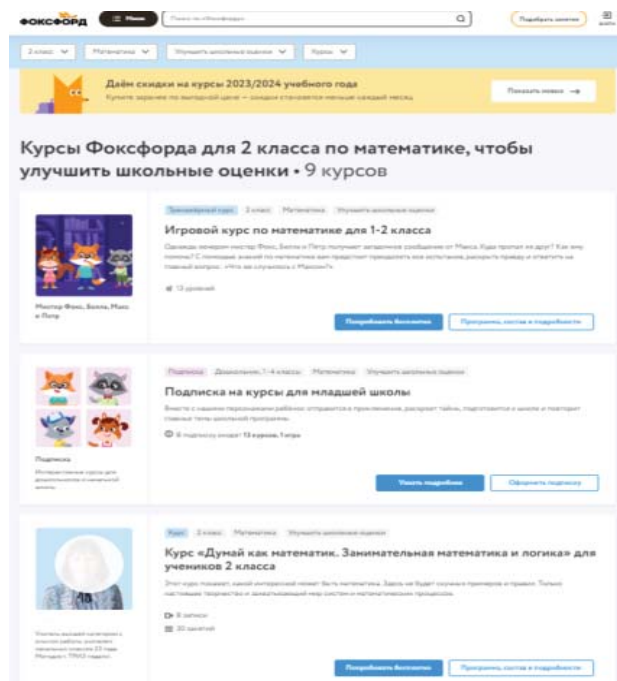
ФОКСФОРД Меню Поиск по «Фоксфорду» Подобрать занятия Войти

2 класс Математика Улучшить школьные оценки Курсы

Даём скидки на курсы 2023/2024 учебного года
Купите заранее по выгодной цене — скидки становятся меньше каждый месяц
Показать новое →

Курсы Фоксфорда для 2 класса по математике, чтобы улучшить школьные оценки • 9 курсов

Тренировочный курс 2 класс Математика Улучшить школьные оценки
Игровой курс по математике для 1-2 класса
Однажды вечером мистер Фокс, Белла и Петр получают загадочное сообщение от Макса. Куда пропал их друг? Как ему помочь? С помощью знаний по математике вам предстоит преодолеть все испытания, раскрыть правду и ответить на главный вопрос: «Что же случилось с Максом?»
12 уровней
Мистер Фокс, Белла, Макс и Петр
Попробовать бесплатно Программа, состав и подробности

Подписка Дошкольник, 1-4 классы Математика Улучшить школьные оценки
Подписка на курсы для младшей школы
Вместе с нашими персонажами ребёнок отправится в приключения, раскроет тайны, подготовится к школе и повторит главные темы школьной программы.
В подписку входят 13 курсов, 1 игра
Подписка
Интерактивные курсы для дошкольников и начальной школы
Узнать подробнее Оформить подписку

Курс 2 класс Математика Улучшить школьные оценки
Курс «Думай как математик. Занимательная математика и логика» для учеников 2 класса
Этот курс покажет, какой интересной может быть математика. Здесь не будет скучных примеров и правил. Только настоящее творчество и захватывающий мир систем и математических процессов.
8 записи
30 занятий
Учитель высшей категории с опытом работы учителем начальных классов 23 года. Методист. ТРИЗ-педагог.
Попробовать бесплатно Программа, состав и подробности